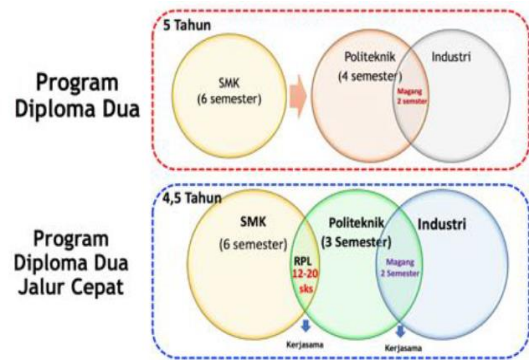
Program Diploma Dua

5 Tahun

SMK
(6 semester)

Politeknik
(4 semester)

Industri

Magang
2 semester

Program Diploma Dua Jalur Cepat

4,5 Tahun

SMK
(6 semester)

RPL
12-20
sks

Politeknik
(3 Semester)

Industri

Magang
2 Semester

Kerjasama

Kerjasama